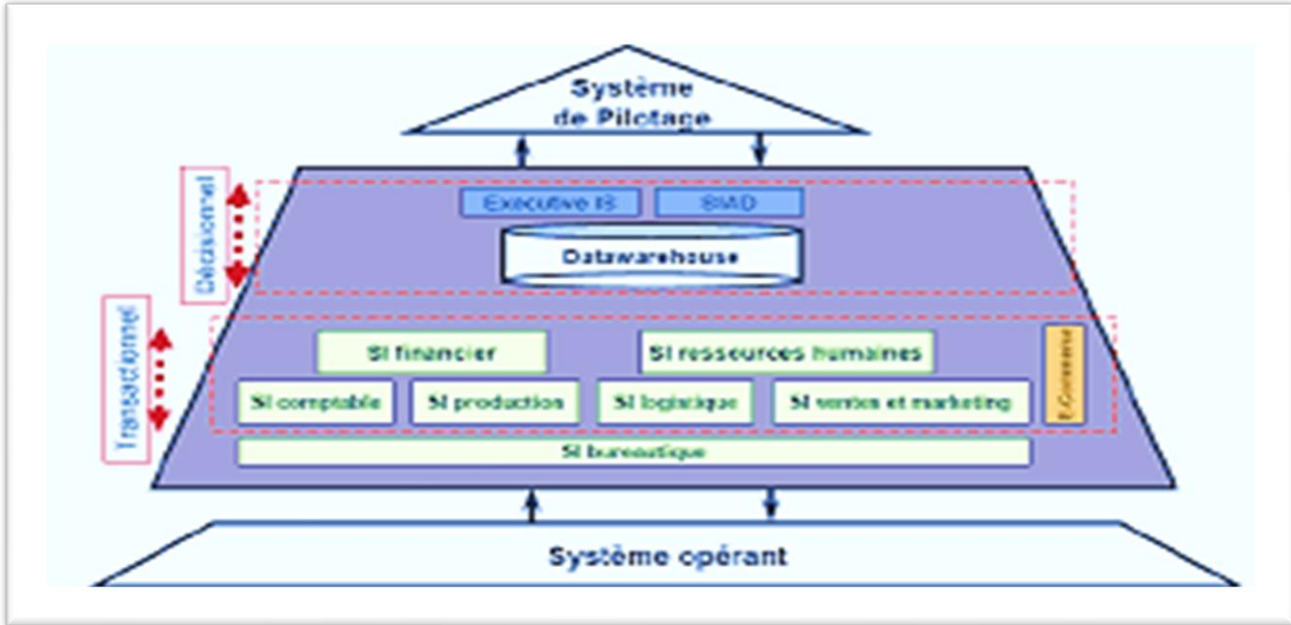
Système de Pilotage

Décisionnel

Executive IS

SIAD

Datawarehouse

Transactionnel

SI financier

SI ressources humaines

E-Commerce

SI comptable

SI production

SI logistique

SI ventes et marketing

SI bureautique

Système opérant